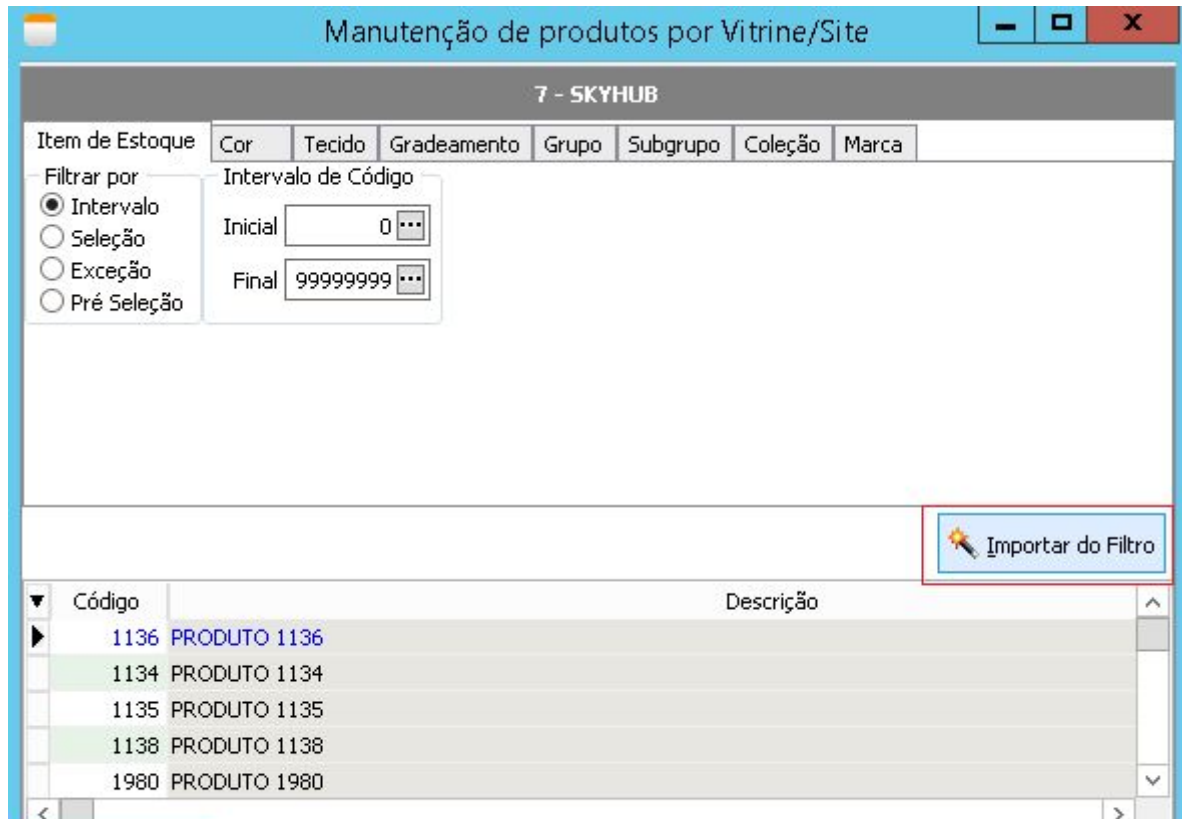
Manutenção de produtos por Vitrine/Site

7 - SKYHUB

Item de Estoque | Cor | Tecido | Gradeamento | Grupo | Subgrupo | Coleção | Marca

Filtrar por
Intervalo
Seleção
Exceção
Pré Seleção

Intervalo de Código
Inicial 0
Final 99999999

Importar do Filtro

| Código | Descrição |
|---|---|
| 1136 | PRODUTO 1136 |
| 1134 | PRODUTO 1134 |
| 1135 | PRODUTO 1135 |
| 1138 | PRODUTO 1138 |
| 1980 | PRODUTO 1980 |